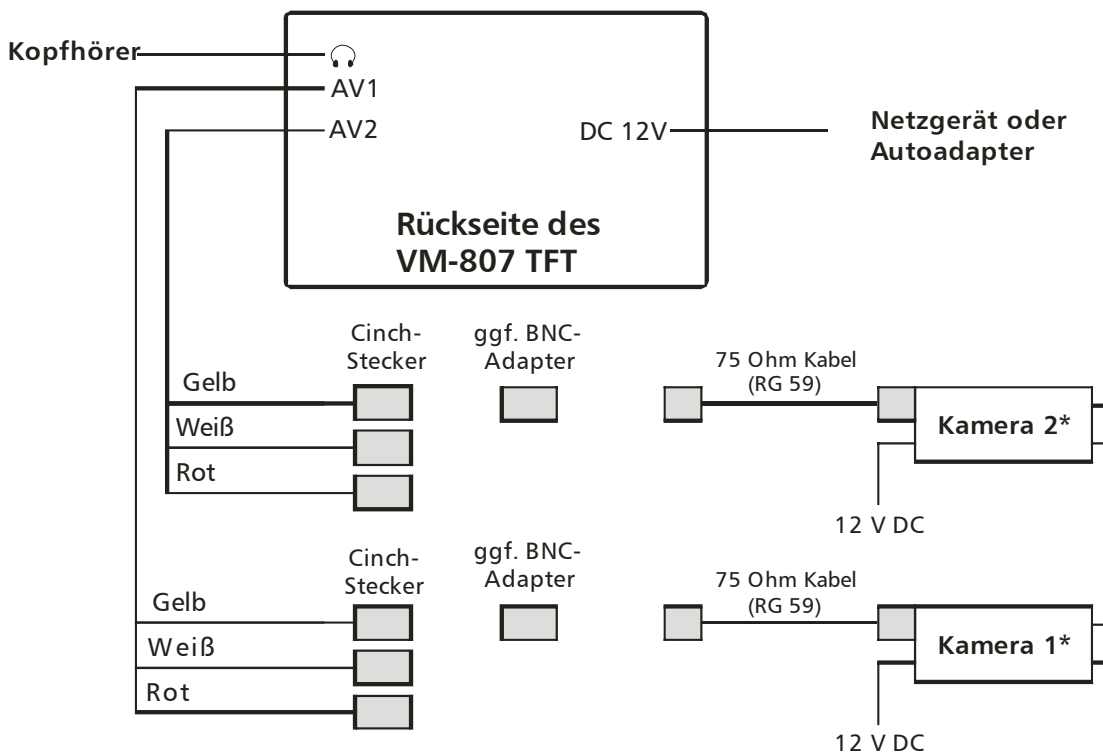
Kopfhörer

AV1

AV2

DC 12V

Netzgerät oder Autoadapter

Rückseite des VM-807 TFT

Cinch-Stecker

ggf. BNC-Adapter

75 Ohm Kabel (RG 59)

Gelb

Weiß

Rot

Kamera 2*

12 V DC

Cinch-Stecker

ggf. BNC-Adapter

75 Ohm Kabel (RG 59)

Gelb

Weiß

Rot

Kamera 1*

12 V DC